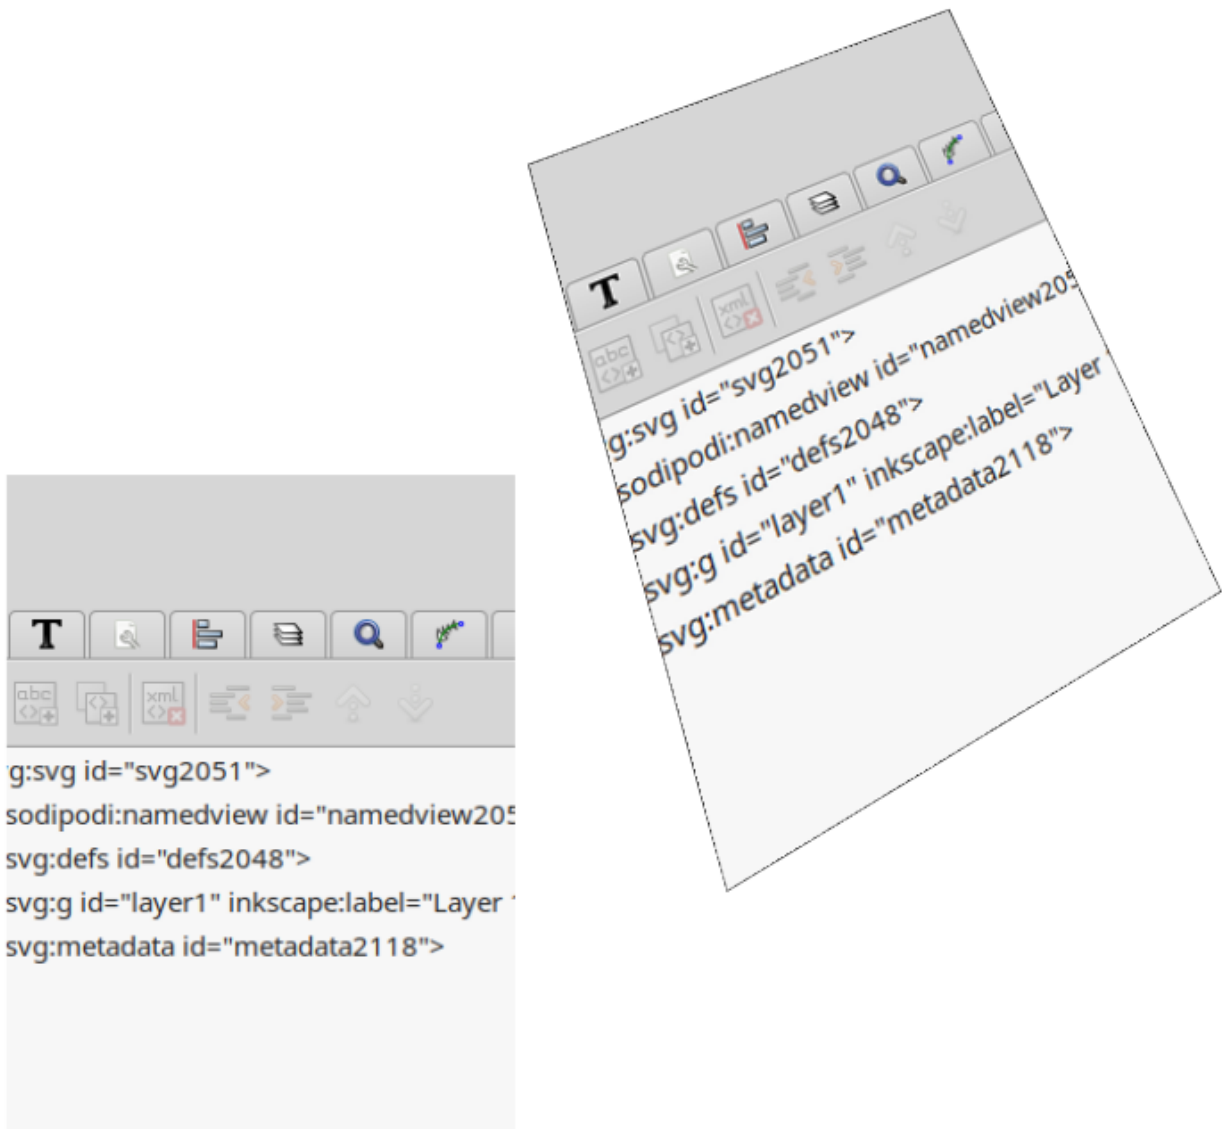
T

abc xml

g:svg id="svg2051">
sodipodi:namedview id="namedview205
svg:defs id="defs2048">
svg:g id="layer1" inkscape:label="Layer
svg:metadata id="metadata2118">

T

abc xml

g:svg id="svg2051">
sodipodi:namedview id="namedview205
svg:defs id="defs2048">
svg:g id="layer1" inkscape:label="Layer
svg:metadata id="metadata2118">